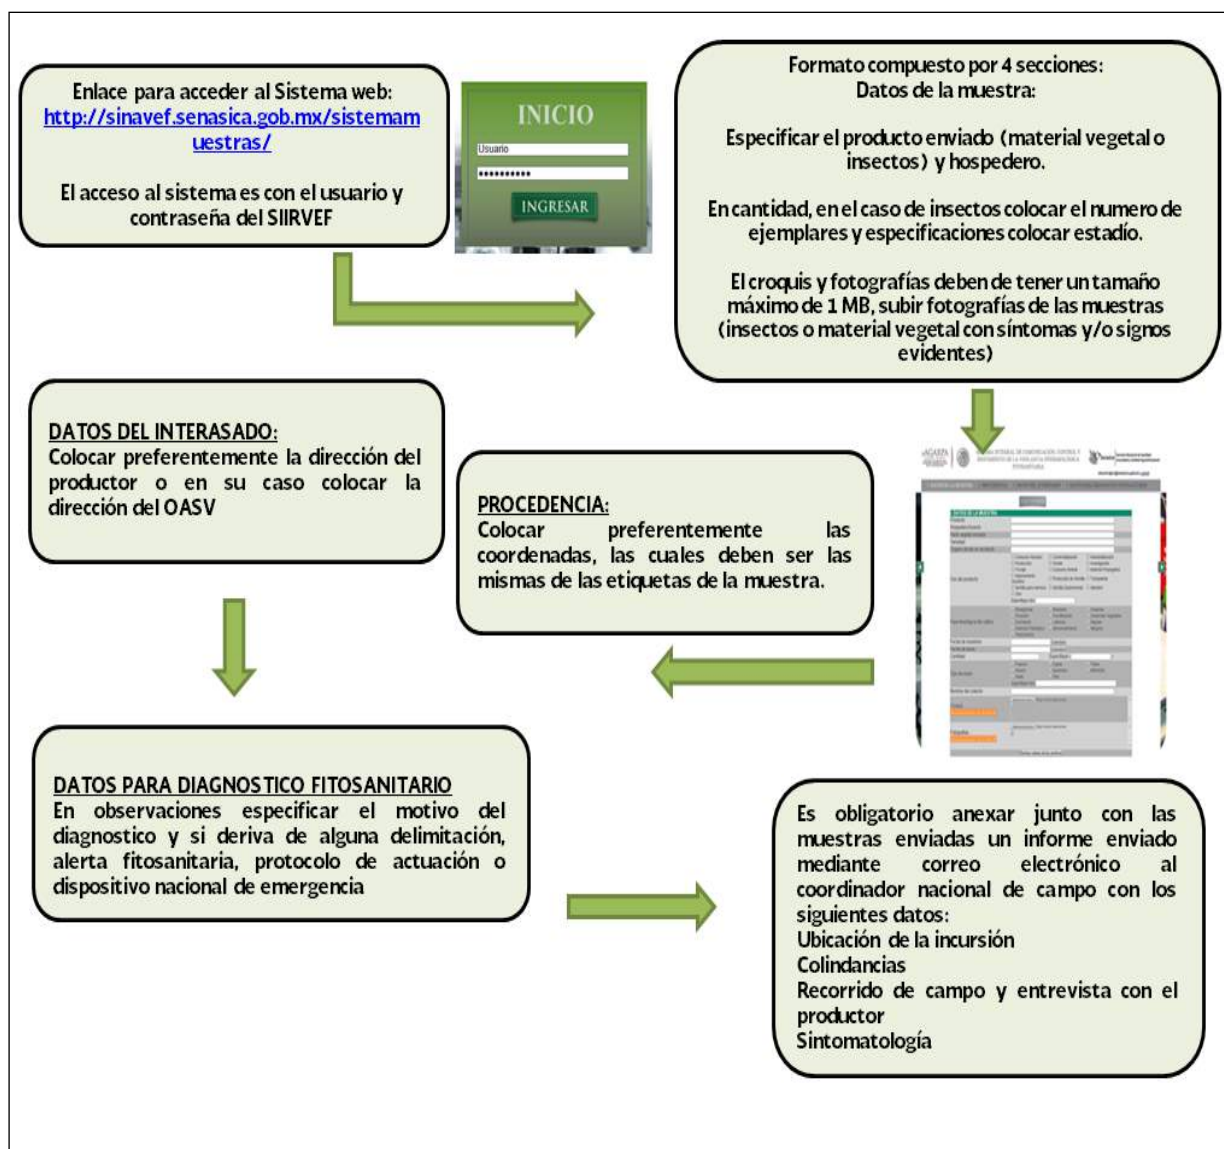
Enlace para acceder al Sistema web:
http://sinavef.senasica.gob.mx/sistemamuestras/

El acceso al sistema es con el usuario y contraseña del SIIRVEF

INICIO
Usuario
••••••••••
INGRESAR

Formato compuesto por 4 secciones:
Datos de la muestra:

Especificar el producto enviado (material vegetal o insectos) y hospedero.

En cantidad, en el caso de insectos colocar el numero de ejemplares y especificaciones colocar estadío.

El croquis y fotografías deben de tener un tamaño máximo de 1 MB, subir fotografías de las muestras (insectos o material vegetal con síntomas y/o signos evidentes)

DATOS DEL INTERASADO:
Colocar preferentemente la dirección del productor o en su caso colocar la dirección del OASV

PROCEDENCIA:
Colocar preferentemente las coordenadas, las cuales deben ser las mismas de las etiquetas de la muestra.

DATOS PARA DIAGNOSTICO FITOSANITARIO
En observaciones especificar el motivo del diagnostico y si deriva de alguna delimitación, alerta fitosanitaria, protocolo de actuación o dispositivo nacional de emergencia

Es obligatorio anexar junto con las muestras enviadas un informe enviado mediante correo electrónico al coordinador nacional de campo con los siguientes datos:
Ubicación de la incursión
Colindancias
Recorrido de campo y entrevista con el productor
Sintomatología